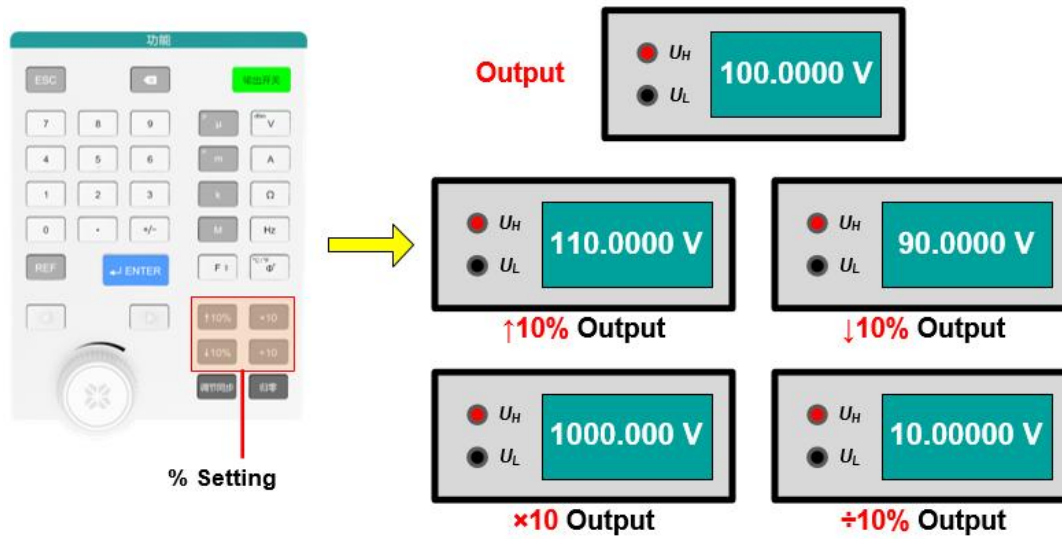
功能

ESC

输出开关

7 8 9 μ V

4 5 6 m A

1 2 3 k Ω

0 . +/- M Hz

REF

ENTER

F f

Φ

↑10% ×10

↓10% ÷10

调节同步 归零

% Setting

Output

$U_H$

$U_L$

100.0000 V

$U_H$

$U_L$

110.0000 V

↑10% Output

$U_H$

$U_L$

90.0000 V

↓10% Output

$U_H$

$U_L$

1000.000 V

×10 Output

$U_H$

$U_L$

10.00000 V

÷10% Output